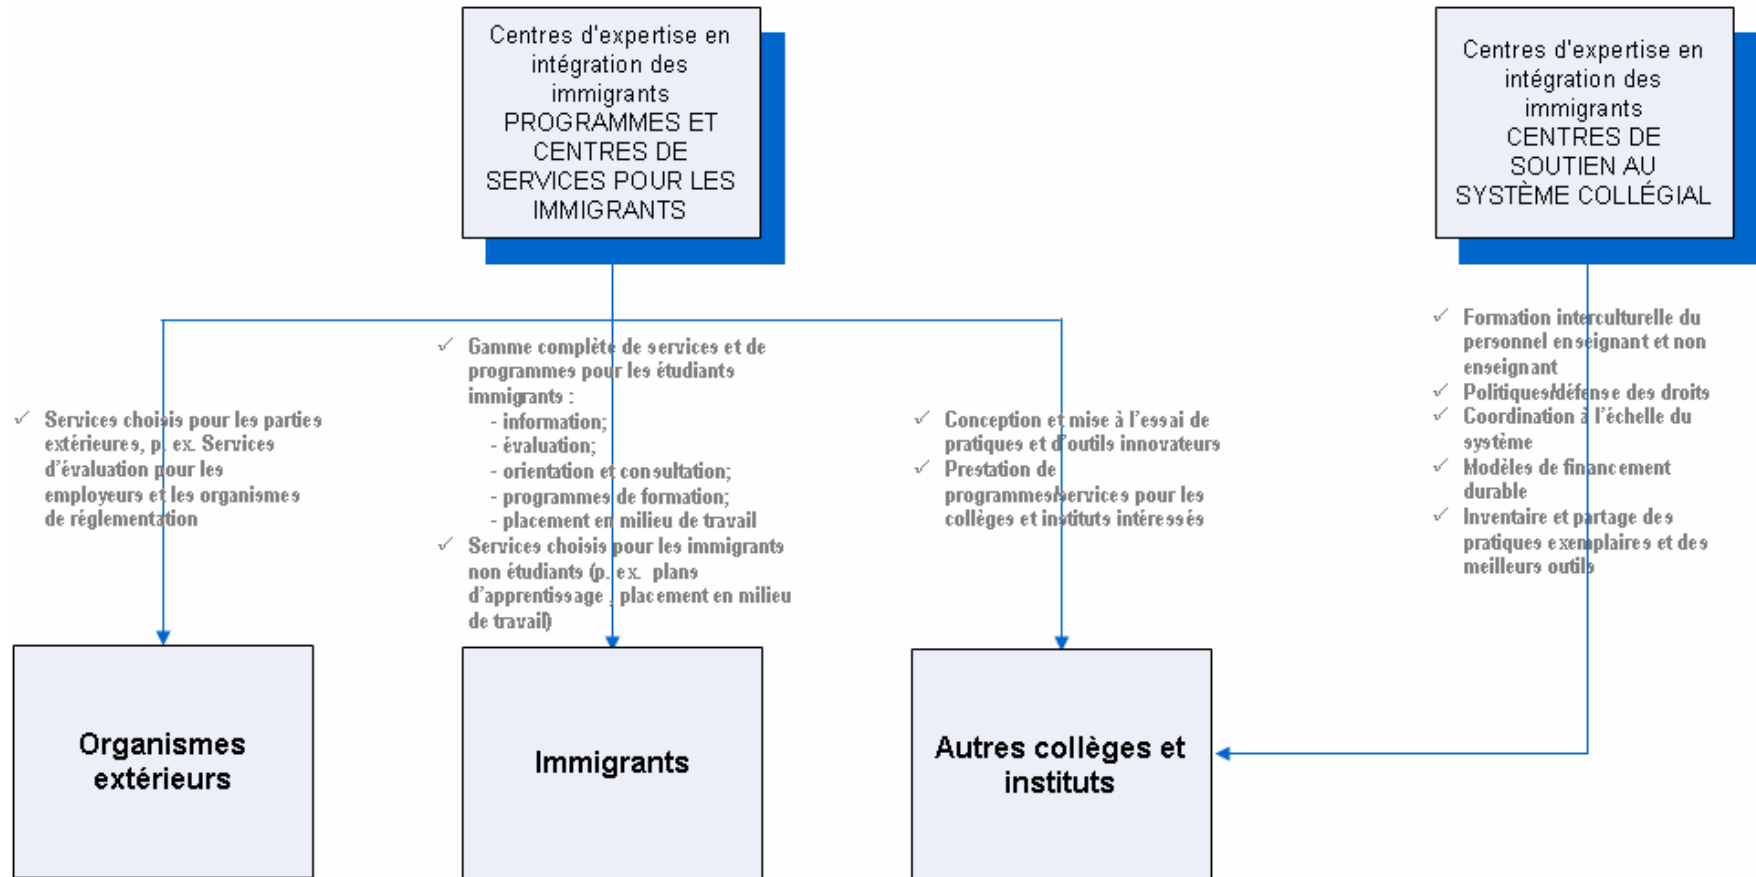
Centres d'expertise en intégration des immigrants PROGRAMMES ET CENTRES DE SERVICES POUR LES IMMIGRANTS

Centres d'expertise en intégration des immigrants CENTRES DE SOUTIEN AU SYSTÈME COLLÉGIAL

✓ Formation interculturelle du personnel enseignant et non enseignant
✓ Politiques/défense des droits
✓ Coordination à l'échelle du système
✓ Modèles de financement durable
✓ Inventaire et partage des pratiques exemplaires et des meilleurs outils

✓ Services choisis pour les parties extérieures, p. ex. Services d'évaluation pour les employeurs et les organismes de réglementation

✓ Gamme complète de services et de programmes pour les étudiants immigrants :
- information;
- évaluation;
- orientation et consultation;
- programmes de formation;
- placement en milieu de travail
✓ Services choisis pour les immigrants non étudiants (p. ex. plans d'apprentissage, placement en milieu de travail)

✓ Conception et mise à l'essai de pratiques et d'outils innovateurs
✓ Prestation de programmes/services pour les collèges et instituts intéressés

Organismes extérieurs

Immigrants

Autres collèges et instituts